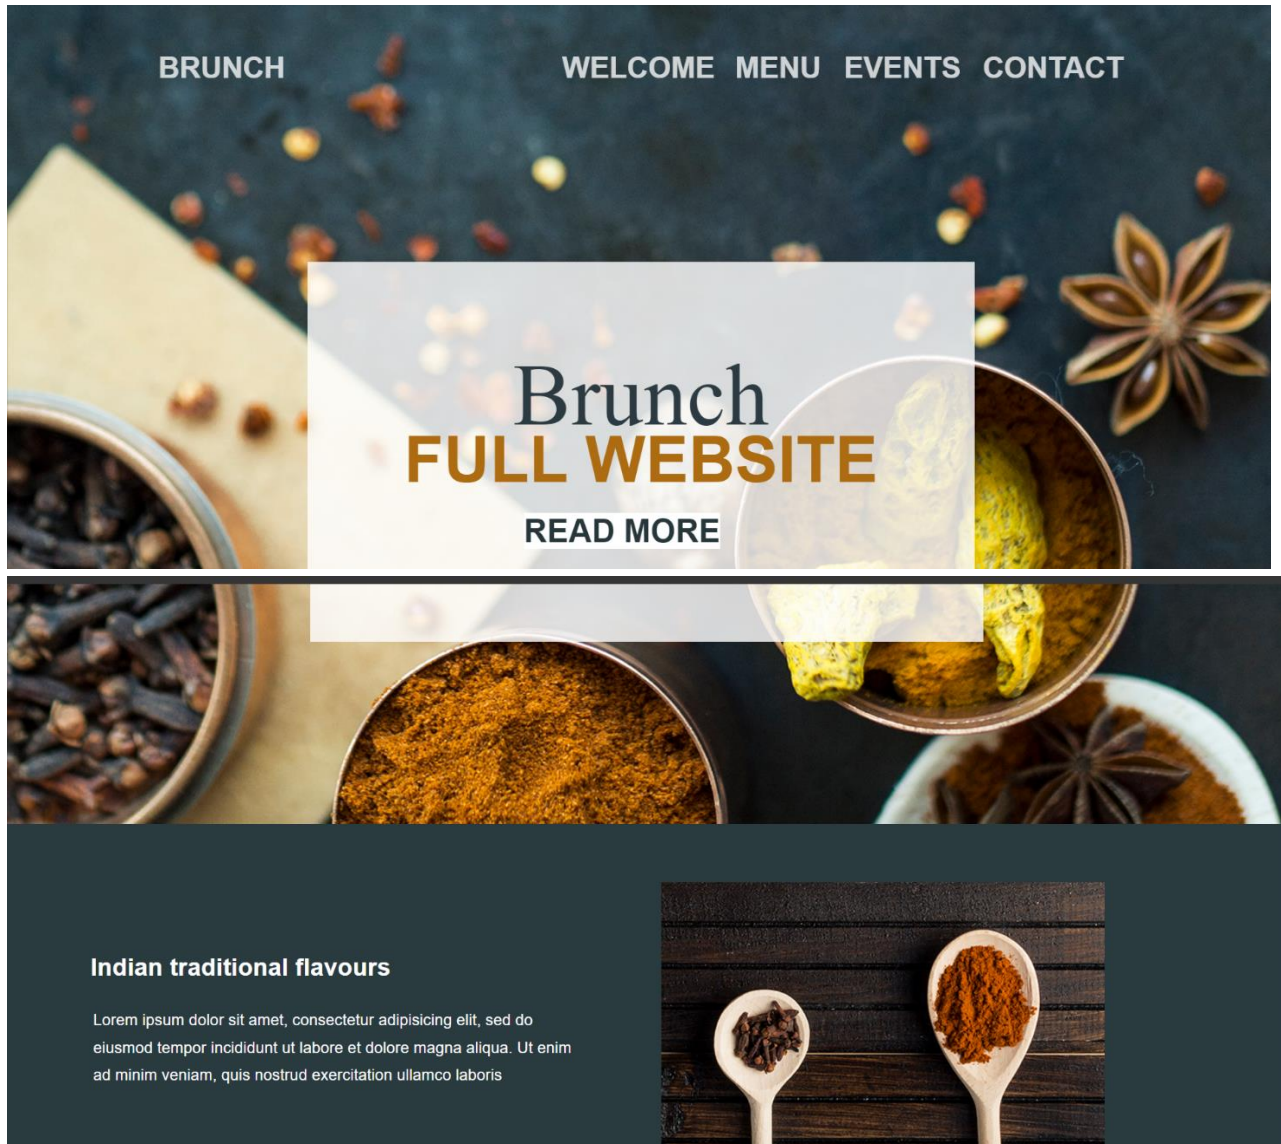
BRUNCH

WELCOME MENU EVENTS CONTACT

Brunch
FULL WEBSITE

READ MORE

Indian traditional flavours

Lorem ipsum dolor sit amet, consectetur adipisicing elit, sed do eiusmod tempor incididunt ut labore et dolore magna aliqua. Ut enim ad minim veniam, quis nostrud exercitation ullamco laboris